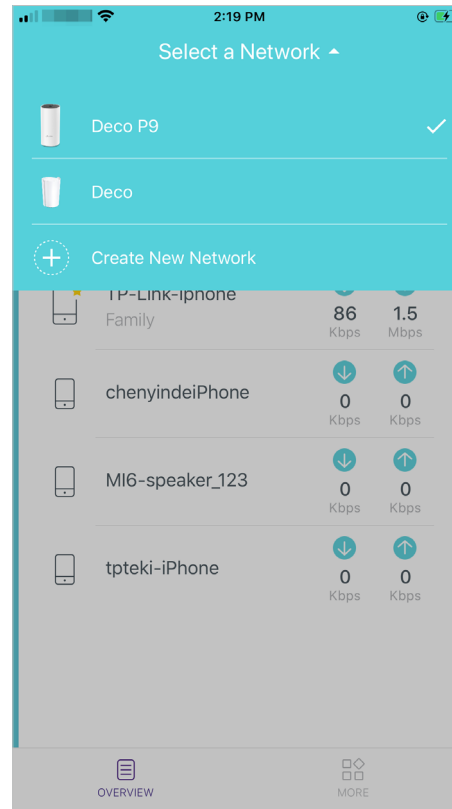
2:19 PM

Select a Network

Deco P9

Deco

Create New Network

TP-Link-iphone
Family

86
Kbps

1.5
Mbps

chenyindeiPhone

0
Kbps

0
Kbps

MI6-speaker_123

0
Kbps

0
Kbps

tpteki-iPhone

0
Kbps

0
Kbps

OVERVIEW

MORE